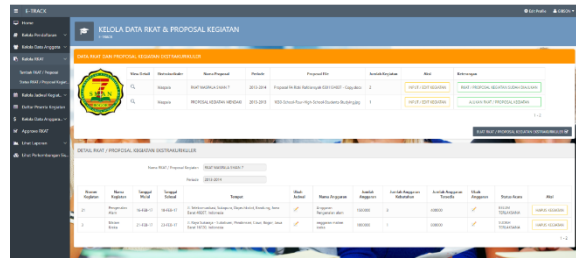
E-TRACK

Home
Kelola Pendaftaran
Kelola Data Anggota
Kelola RKAT
Tambah RKAT / Proposal
Detail RKAT / Proposal Kegiatan
Kelola Jadwal Kegiatan
Daftar Proses Kegiatan
Kelola Anggaran
Approve RKAT
Lihat Laporan
Lihat Perkembangan Ke...

KELOLA DATA RKAT & PROPOSAL KEGIATAN
E-TRACK

DATA RKAT DAN PROPOSAL KEGIATAN EKSTRAKURIKULER

| Lihat Detail | Ekstrakurikuler | Nama Proposal | Periode | Proposal File | Jumlah Kegiatan | Aksi | Keterangan |
|---|---|---|---|---|---|---|---|
| | Pramuka | RKAT PRAMUKA SMA 1 | 2013-2014 | Proposal Inti Rutin Kelembagaan SMA 1 | 2 | INPUT / EDIT KEGIATAN | RKAT / PROPOSAL KEGIATAN SUDAH DIAJUKAN |
| | Pramuka | PROPOSAL KEGIATAN MENGAJI | 2013-2014 | SSS School Run High School Students Bububu.jpg | 1 | INPUT / EDIT KEGIATAN | AJUKAN RKAT / PROPOSAL KEGIATAN |

BUAT RKAT / PROPOSAL KEGIATAN EKSTRAKURIKULER BARU

DETAIL RKAT / PROPOSAL KEGIATAN EKSTRAKURIKULER

Nama RKAT / Proposal Kegiatan: RKAT PRAMUKA SMA 1
Periode: 2013-2014

| Nomor Kegiatan | Nama Kegiatan | Tanggal Mulai | Tanggal Selesai | Tempat | Ubah Jadwal | Nama Anggaran | Jumlah Anggaran | Jumlah Anggaran Terpakai | Jumlah Anggaran Tersedia | Ubah Anggaran | Status Acara | Aksi |
|---|---|---|---|---|---|---|---|---|---|---|---|---|
| 18 | Pengenalan Alam | 16-AUG-13 | 18-AUG-13 | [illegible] | | Anggaran Pengenalan alam | 500000 | 0 | 500000 | | BELUM TERLAKSANA | HAPUS KEGIATAN |
| 2 | Bersih Bersih | 21-JUN-13 | 23-JUN-13 | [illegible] | | Anggaran Bersih Bersih | 100000 | 0 | 100000 | | BELUM TERLAKSANA | HAPUS KEGIATAN |